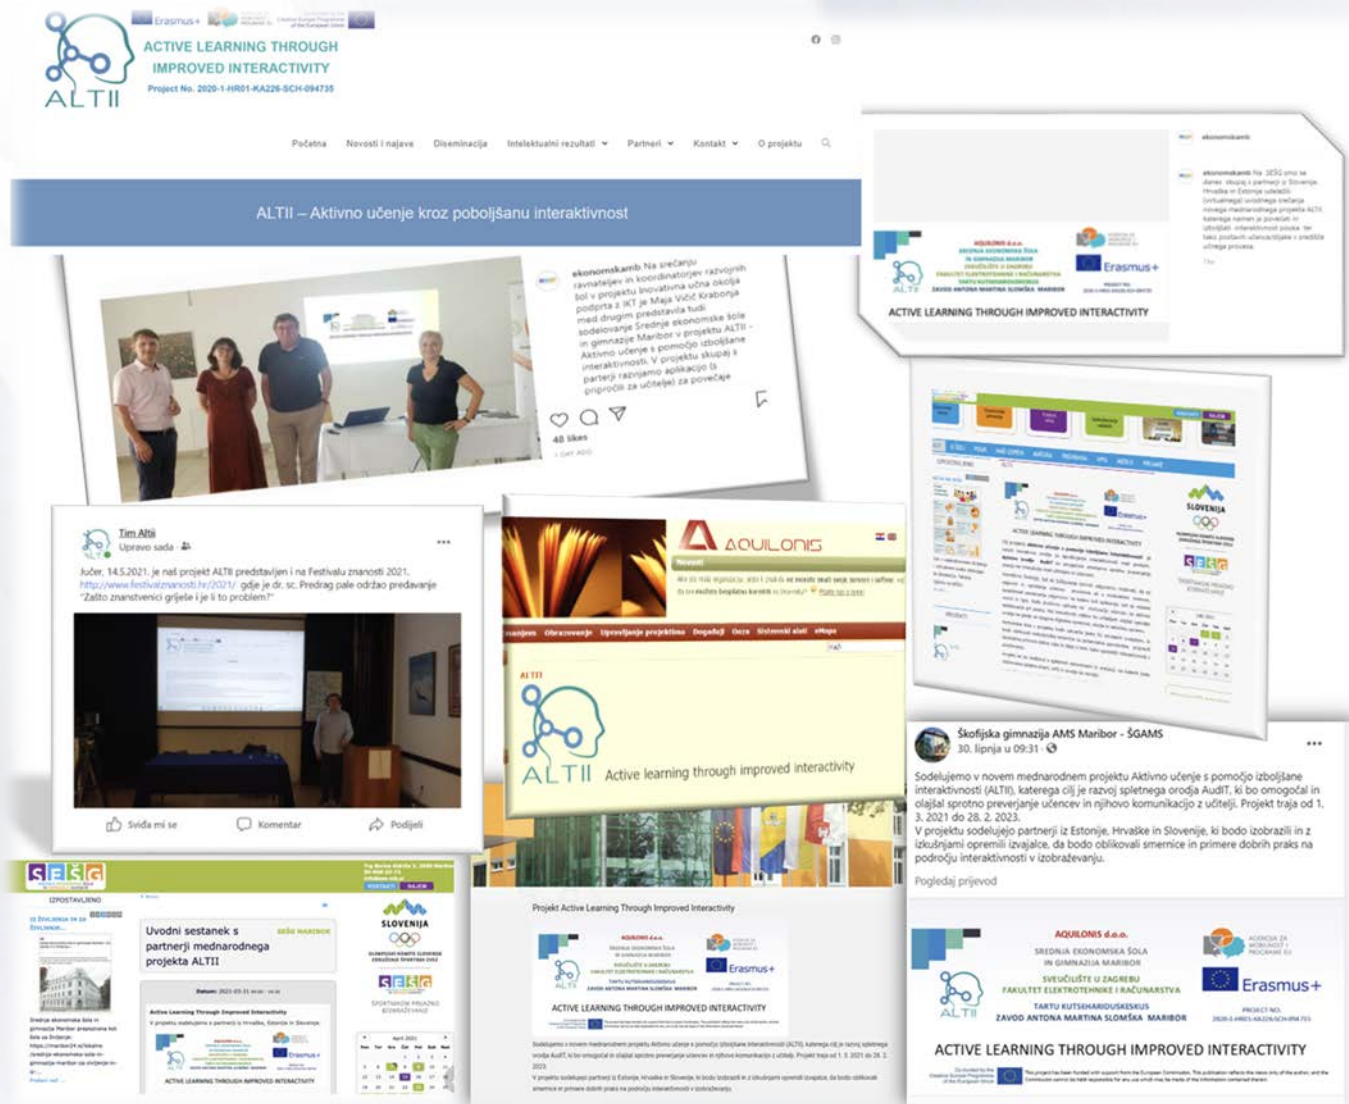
Erasmus+

ACTIVE LEARNING THROUGH IMPROVED INTERACTIVITY

Project No. 2020-1-HR01-KA226-SCH-094735

ALTII

Početna Novosti i najave Diseminacija Intelektualni rezultati Partneri Kontakt O projektu

ALTII – Aktivno učenje kroz poboljšanu interaktivnost

ekonomskamb Na srečanju ravnateljev in koordinatorjev razvojnih bol v projektu Inovativna učna okolja podprta z IKT je Maja Vičič Krabonja med drugim predstavila tudi sodelovanje Srednje ekonomske šole in gimnazije Maribor v projektu ALTII - Aktivno učenje s pomočjo izboljšane interaktivnosti. V projektu skupaj s partnerji razvijamo aplikacijo (s priporočili za učitelje) za povečanje

48 likes

ekonomskamb

AQUILONIS d.o.o.
SREDNJA EKONOMSKA ŠOLA IN GIMNAZIJA MARIBOR
SVEUČILIŠTE U ZAGREBU FAKULTET ELEKTROTEHNIKE I RAČUNARSTVA
TARTU KUTSEHARIDUSKESKUS
ZAVOD ANTONA MARTINA SLOMŠKA MARIBOR

Erasmus+

ACTIVE LEARNING THROUGH IMPROVED INTERACTIVITY

Tim Altii
Upravo sada

Jučer, 14.5.2021. je naš projekt ALTII predstavljen i na Festivalu znanosti 2021. http://www.festivalznanosti.hr/2021/ gdje je dr. sc. Predrag pale održao predavanje "Zašto znanstvenici griješe i je li to problem?"

Sviđa mi se Komentar Podijeli

AQUILONIS

Novosti

ALTII

ALTII Active learning through improved interactivity

SLOVENIJA

Škofijska gimnazija AMS Maribor - ŠGAMS
30. lipnja u 09:31

Sodelujemo v novem mednarodnem projektu Aktivno učenje s pomočjo izboljšane interaktivnosti (ALTII), katerega cilj je razvoj spletnega orodja AudIT, ki bo omogočal in olajšal sprotno preverjanje učencev in njihovo komunikacijo z učitelji. Projekt traja od 1. 3. 2021 do 28. 2. 2023.
V projektu sodelujejo partnerji iz Estonije, Hrvaške in Slovenije, ki bodo izobrazili in z izkušnjami opremili izvajalce, da bodo oblikovali smernice in primere dobrih praks na področju interaktivnosti v izobraževanju.

Pogledaj prijevod

SESG

IZPOSTAVLJENO

Uvodni sestanek s partnerji mednarodnega projekta ALTII

SLOVENIJA

Projekt Active Learning Through Improved Interactivity

ACTIVE LEARNING THROUGH IMPROVED INTERACTIVITY

AQUILONIS d.o.o.
SREDNJA EKONOMSKA ŠOLA IN GIMNAZIJA MARIBOR
SVEUČILIŠTE U ZAGREBU FAKULTET ELEKTROTEHNIKE I RAČUNARSTVA
TARTU KUTSEHARIDUSKESKUS
ZAVOD ANTONA MARTINA SLOMŠKA MARIBOR

Erasmus+

ACTIVE LEARNING THROUGH IMPROVED INTERACTIVITY